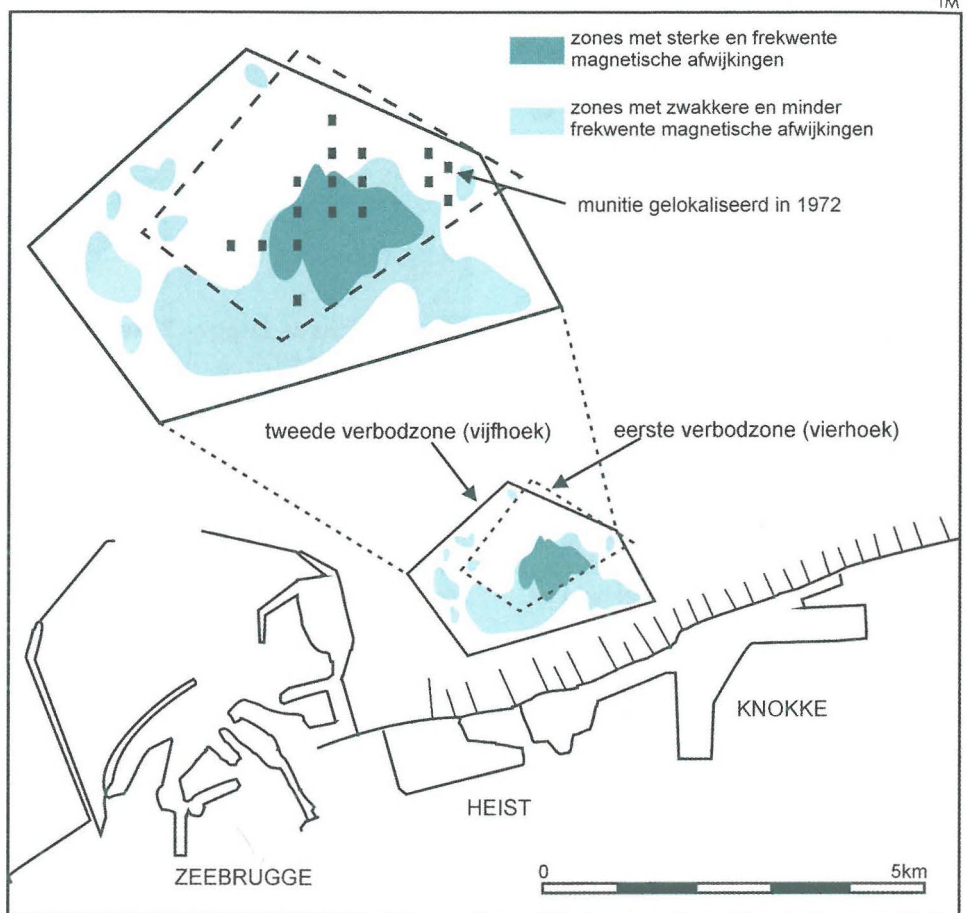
TM

zones met sterke en frekwente magnetische afwijkingen

zones met zwakkere en minder frekwente magnetische afwijkingen

munitie gelokaliseerd in 1972

tweede verbodzone (vijfhoek)

eerste verbodzone (vierhoek)

KNOKKE

HEIST

ZEEBRUGGE

0

5km